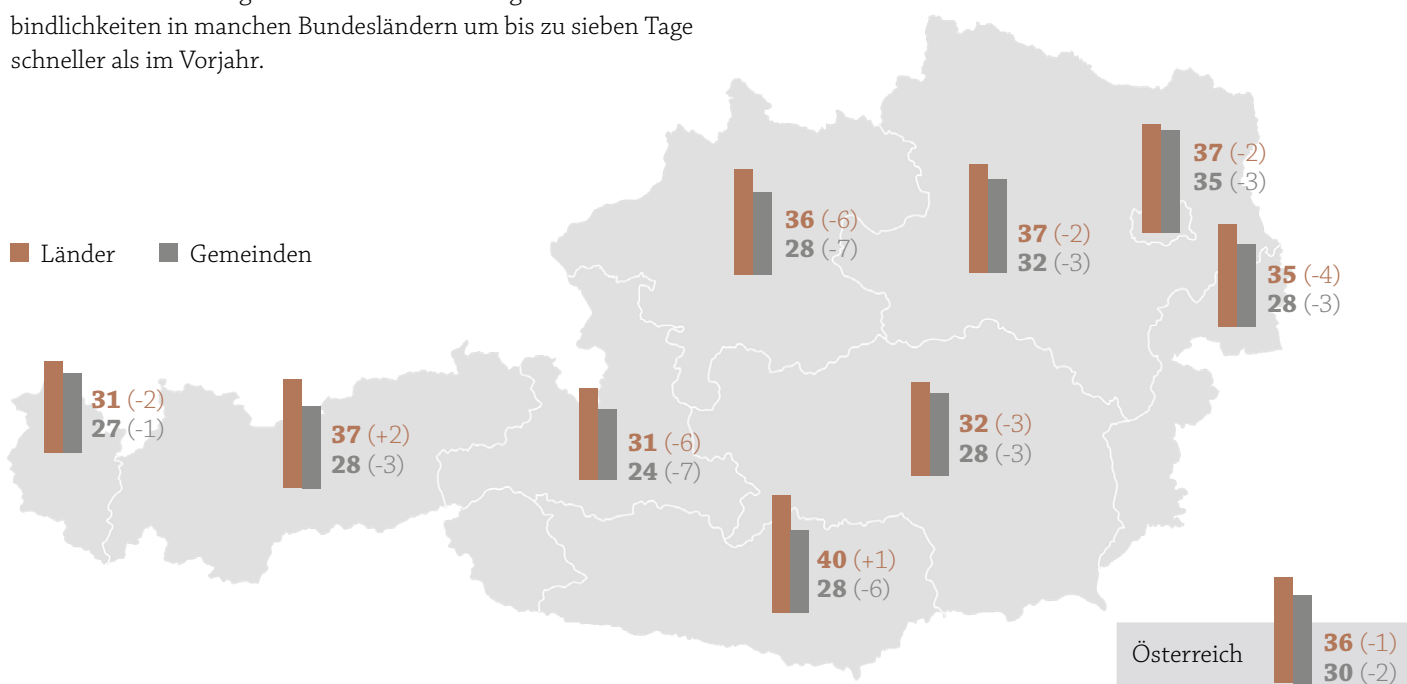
bindlichkeiten in manchen Bundesländern um bis zu sieben Tage schneller als im Vorjahr.

Länder Gemeinden

36 (-6)
28 (-7)

37 (-2)
32 (-3)

37 (-2)
35 (-3)

35 (-4)
28 (-3)

31 (-2)
27 (-1)

37 (+2)
28 (-3)

31 (-6)
24 (-7)

32 (-3)
28 (-3)

40 (+1)
28 (-6)

Österreich
36 (-1)
30 (-2)